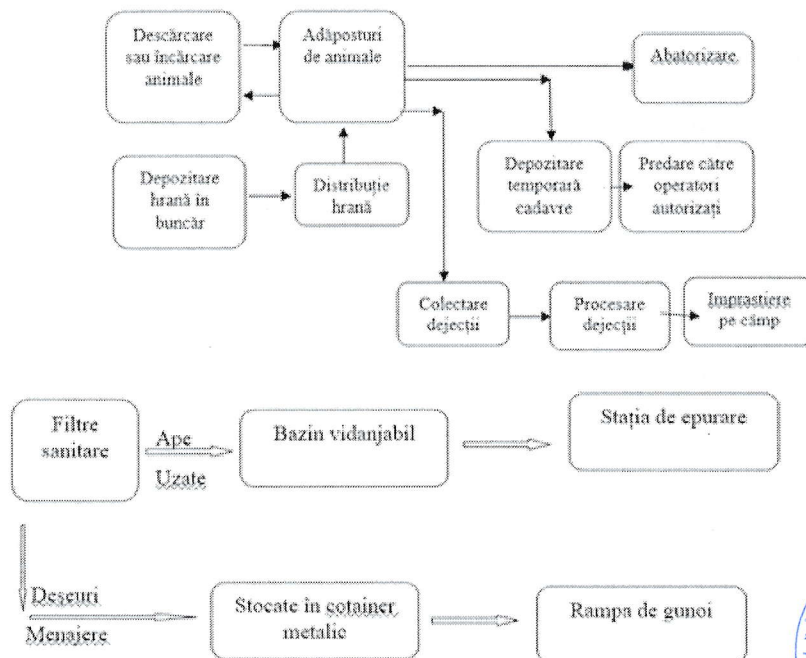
Descărcare sau încărcare animale

Adăposturi de animale

Abatorizare

Depozitare hrană în buncăr

Distribuție hrană

Depozitare temporară cadavre

Predare către operatori autorizați

Colectare dejecții

Procesare dejecții

Imprastiere pe câmp

Filtre sanitare

Ape Uzate

Bazin vidanjabil

Stația de epurare

Deseuri Menajere

Stocate în cotainer metalic

Rampa de gunoi